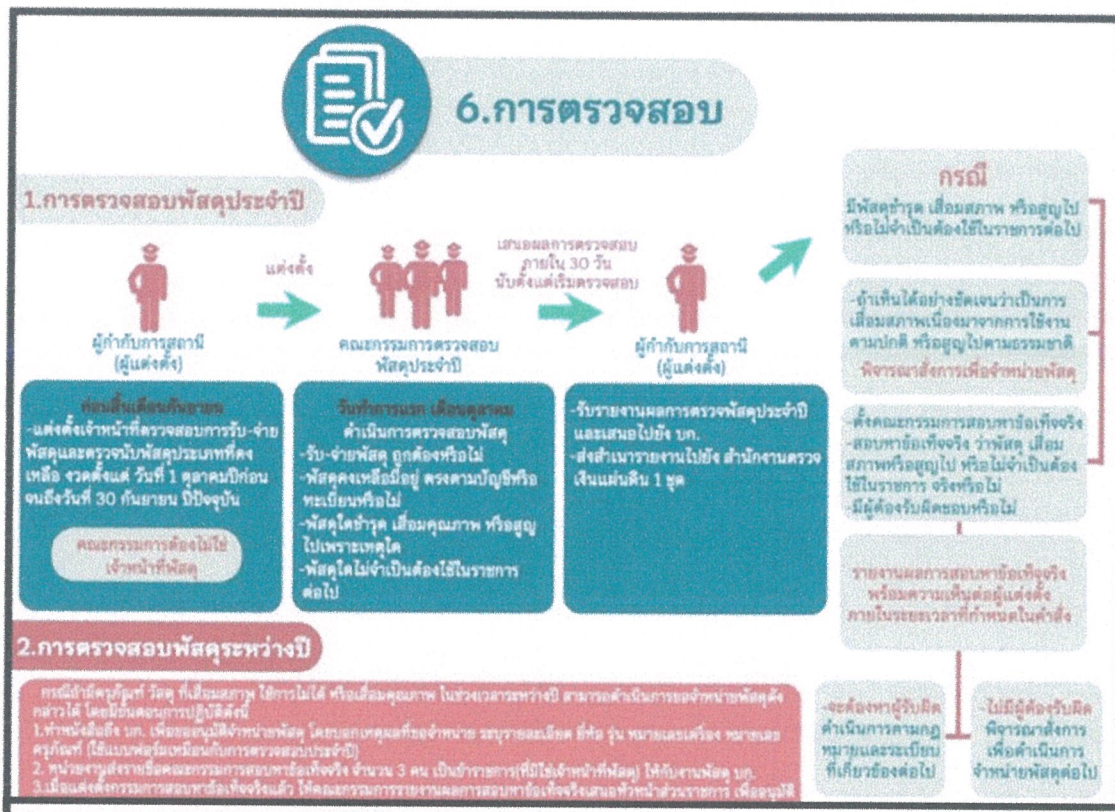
6.การตรวจสอบ

1.การตรวจสอบพัสดุประจำปี

ผู้กำกับการสถานี (ผู้แต่งตั้ง)

แต่งตั้ง

คณะกรรมการตรวจสอบพัสดุประจำปี

เสนอผลการตรวจสอบ ภายใน 30 วัน นับตั้งแต่เริ่มตรวจสอบ

ผู้กำกับการสถานี (ผู้แต่งตั้ง)

ก่อนสิ้นเดือนกันยายน
-แต่งตั้งเจ้าหน้าที่ตรวจสอบการรับ-จ่ายพัสดุและตรวจนับพัสดุประเภทที่คงเหลือ ตรวจตั้งแต่ วันที่ 1 ตุลาคมปีก่อน จนถึงวันที่ 30 กันยายน ปีปัจจุบัน

คณะกรรมการต้องไม่ใช่เจ้าหน้าที่พัสดุ

วันทำการแรก เดือนตุลาคม
ดำเนินการตรวจสอบพัสดุ
-รับ-จ่ายพัสดุ ถูกต้องหรือไม่
-พัสดุคงเหลือมีอยู่ ตรงตามบัญชีหรือทะเบียนหรือไม่
-พัสดุใดชำรุด เสื่อมคุณภาพ หรือสูญไปเพราะเหตุใด
-พัสดุใดไม่จำเป็นต้องใช้ในราชการต่อไป

-รับรายงานผลการตรวจพัสดุประจำปี และเสนอไปยัง บก.
-ส่งสำเนารายงานไปยัง สำนักงานตรวจเงินแผ่นดิน 1 ชุด

กรณี
มีพัสดุชำรุด เสื่อมสภาพ หรือสูญไป หรือไม่จำเป็นต้องใช้ในราชการต่อไป

-ถ้าเห็นได้อย่างชัดเจนว่าเป็นการเสื่อมสภาพเนื่องมาจากการใช้งานตามปกติ หรือสูญไปตามธรรมชาติ
พิจารณาสั่งการเพื่อจำหน่ายพัสดุ

-ตั้งคณะกรรมการสอบหาข้อเท็จจริง
-สอบหาข้อเท็จจริง ว่าพัสดุ เสื่อมสภาพหรือสูญไป หรือไม่จำเป็นต้องใช้ในราชการ จริงหรือไม่
-มีผู้ต้องรับผิดชอบหรือไม่

รายงานผลการสอบหาข้อเท็จจริง พร้อมความเห็นต่อผู้แต่งตั้ง ภายในระยะเวลาที่กำหนดในคำสั่ง

-จะต้องหาผู้รับผิด ดำเนินการตามกฎหมายและระเบียบที่เกี่ยวข้องต่อไป

ไม่มีผู้ต้องรับผิด พิจารณาสั่งการเพื่อดำเนินการจำหน่ายพัสดุต่อไป

2.การตรวจสอบพัสดุระหว่างปี

กรณีกำลังครุภัณฑ์ วัสดุ ที่เสื่อมสภาพ ใช้การไม่ได้ หรือเสื่อมคุณภาพ ในช่วงเวลาระหว่างปี สามารถดำเนินการขอจำหน่ายพัสดุดังกล่าวได้ โดยมีขั้นตอนการปฏิบัติดังนี้
1.ทำหนังสือถึง บก. เพื่อขออนุมัติจำหน่ายพัสดุ โดยบอกเหตุผลที่ขอจำหน่าย รายละเอียด ยี่ห้อ รุ่น หมายเลขเครื่อง หมายเลขครุภัณฑ์ (ใช้แบบฟอร์มเหมือนกับการตรวจสอบประจำปี)
2. หน่วยงานส่งรายชื่อคณะกรรมการสอบหาข้อเท็จจริง จำนวน 3 คน เป็นข้าราชการ(ที่มิใช่เจ้าหน้าที่พัสดุ) ให้กับงานพัสดุ บก.
3.เมื่อแต่งตั้งกรรมการสอบหาข้อเท็จจริงแล้ว ให้คณะกรรมการรายงานผลการสอบหาข้อเท็จจริงเสนอหัวหน้าส่วนราชการ เพื่ออนุมัติ